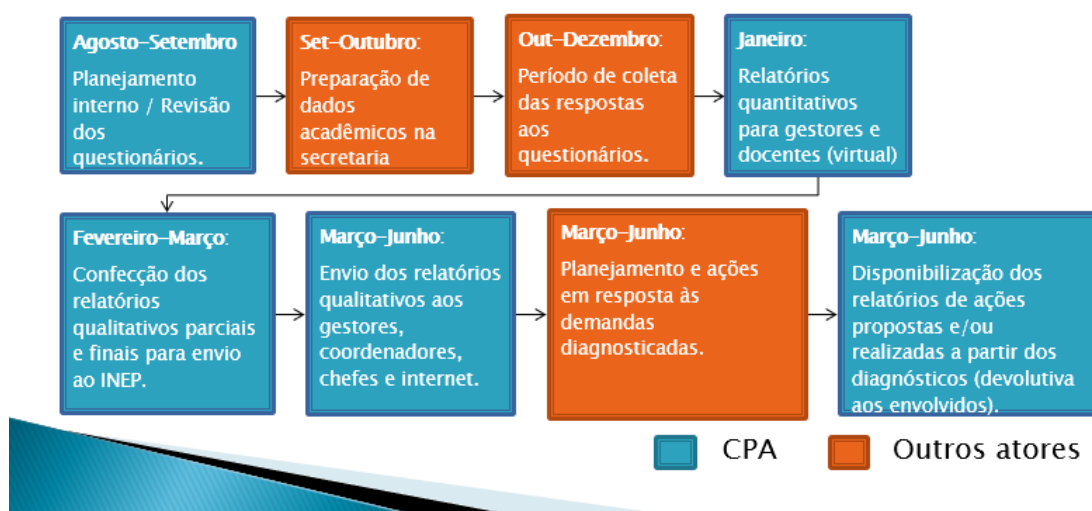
Agosto-Setembro

Planejamento interno / Revisão dos questionários.

Set-Outubro:

Preparação de dados acadêmicos na secretaria

Out-Dezembro:

Período de coleta das respostas aos questionários.

Janeiro:

Relatórios quantitativos para gestores e docentes (virtual)

Fevereiro-Março:

Confecção dos relatórios qualitativos parciais e finais para envio ao INEP.

Março-Junho:

Envio dos relatórios qualitativos aos gestores, coordenadores, chefes e internet.

Março-Junho:

Planejamento e ações em resposta às demandas diagnosticadas.

Março-Junho:

Disponibilização dos relatórios de ações propostas e/ou realizadas a partir dos diagnósticos (devolutiva aos envolvidos).

CPA

Outros atores